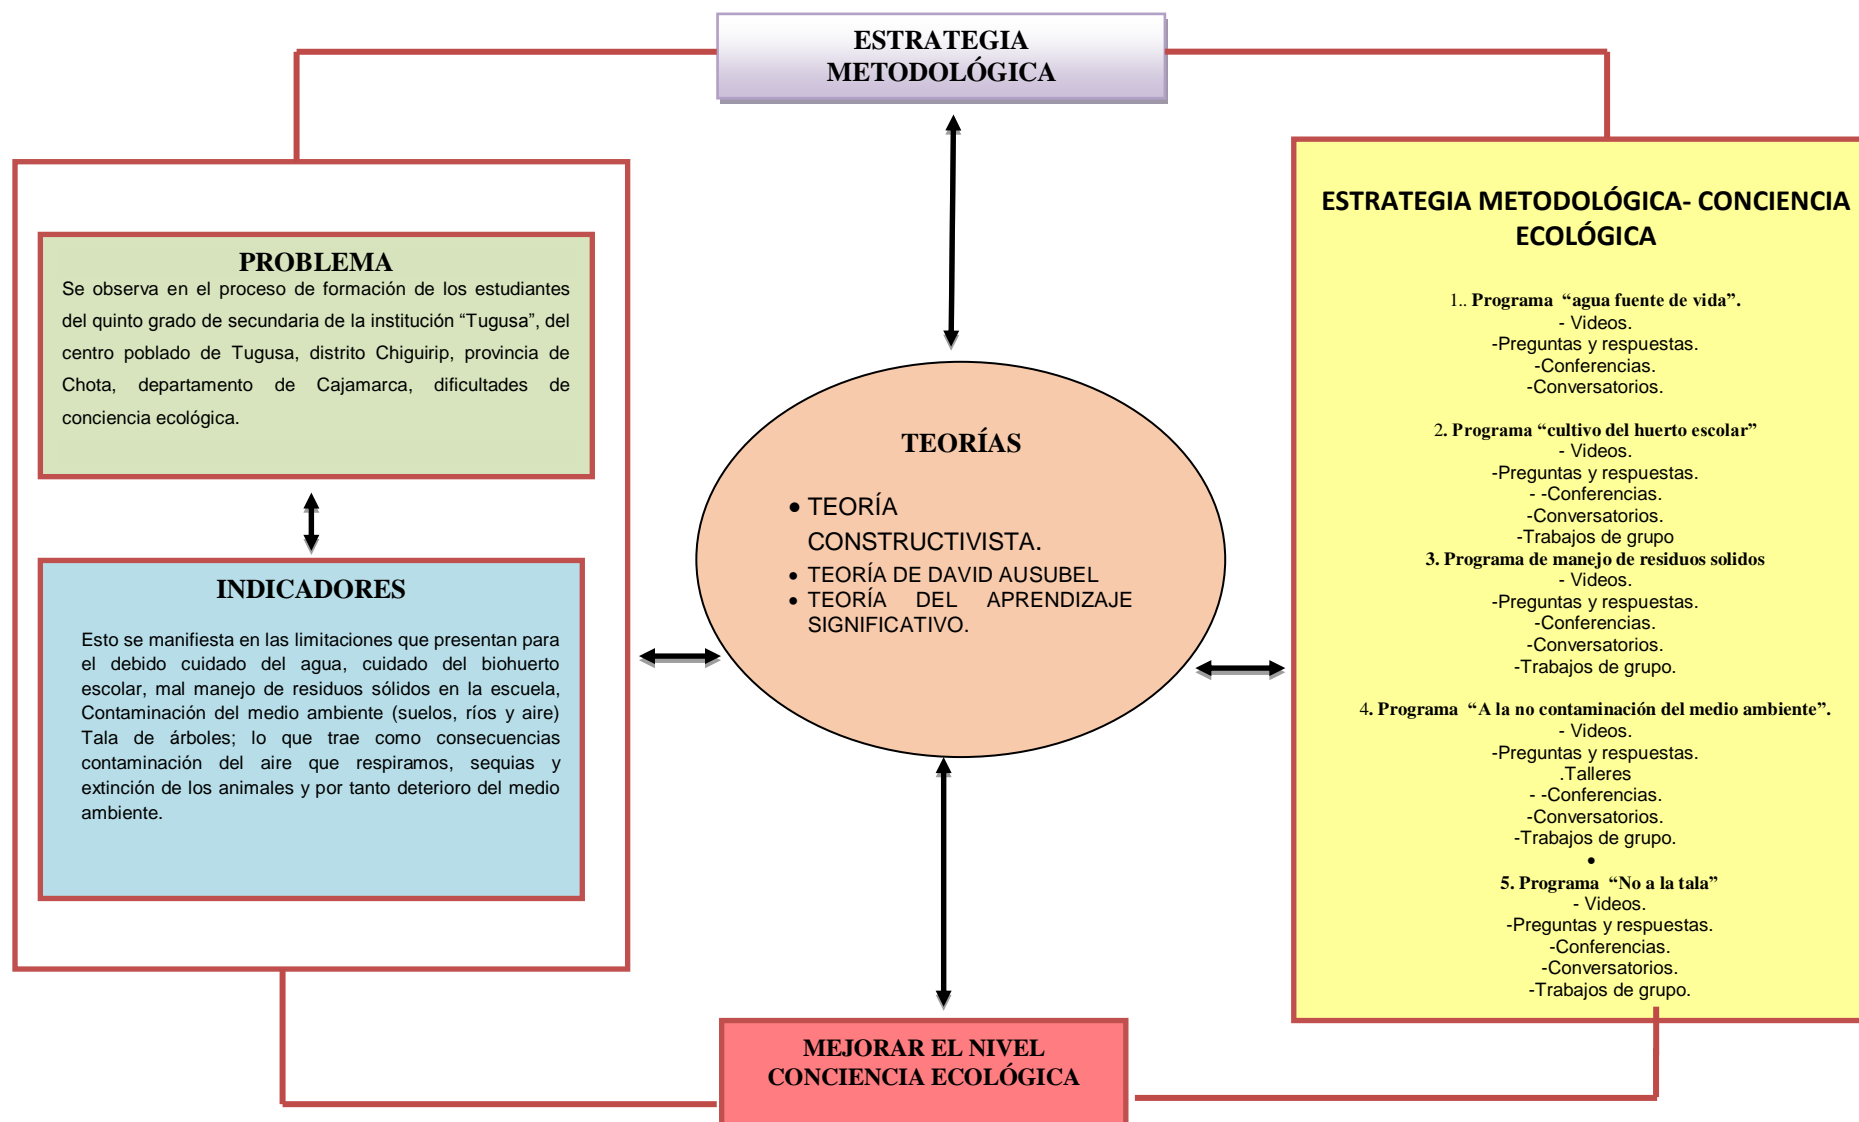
ESTRATEGIA METODOLÓGICA

PROBLEMA
Se observa en el proceso de formación de los estudiantes del quinto grado de secundaria de la institución “Tugusa”, del centro poblado de Tugusa, distrito Chiguirip, provincia de Chota, departamento de Cajamarca, dificultades de conciencia ecológica.

INDICADORES
Esto se manifiesta en las limitaciones que presentan para el debido cuidado del agua, cuidado del biohuerto escolar, mal manejo de residuos sólidos en la escuela, Contaminación del medio ambiente (suelos, ríos y aire) Tala de árboles; lo que trae como consecuencias contaminación del aire que respiramos, sequias y extinción de los animales y por tanto deterioro del medio ambiente.

TEORÍAS
• TEORÍA CONSTRUCTIVISTA.
• TEORÍA DE DAVID AUSUBEL
• TEORÍA DEL APRENDIZAJE SIGNIFICATIVO.

ESTRATEGIA METODOLÓGICA- CONCIENCIA ECOLÓGICA

1.. Programa “agua fuente de vida”.
- Videos.
-Preguntas y respuestas.
-Conferencias.
-Conversatorios.

2. Programa “cultivo del huerto escolar”
- Videos.
-Preguntas y respuestas.
- -Conferencias.
-Conversatorios.
-Trabajos de grupo
3. Programa de manejo de residuos solidos
- Videos.
-Preguntas y respuestas.
-Conferencias.
-Conversatorios.
-Trabajos de grupo.

4. Programa “A la no contaminación del medio ambiente”.
- Videos.
-Preguntas y respuestas.
.Talleres
- -Conferencias.
-Conversatorios.
-Trabajos de grupo.
•
5. Programa “No a la tala”
- Videos.
-Preguntas y respuestas.
-Conferencias.
-Conversatorios.
-Trabajos de grupo.

MEJORAR EL NIVEL CONCIENCIA ECOLÓGICA